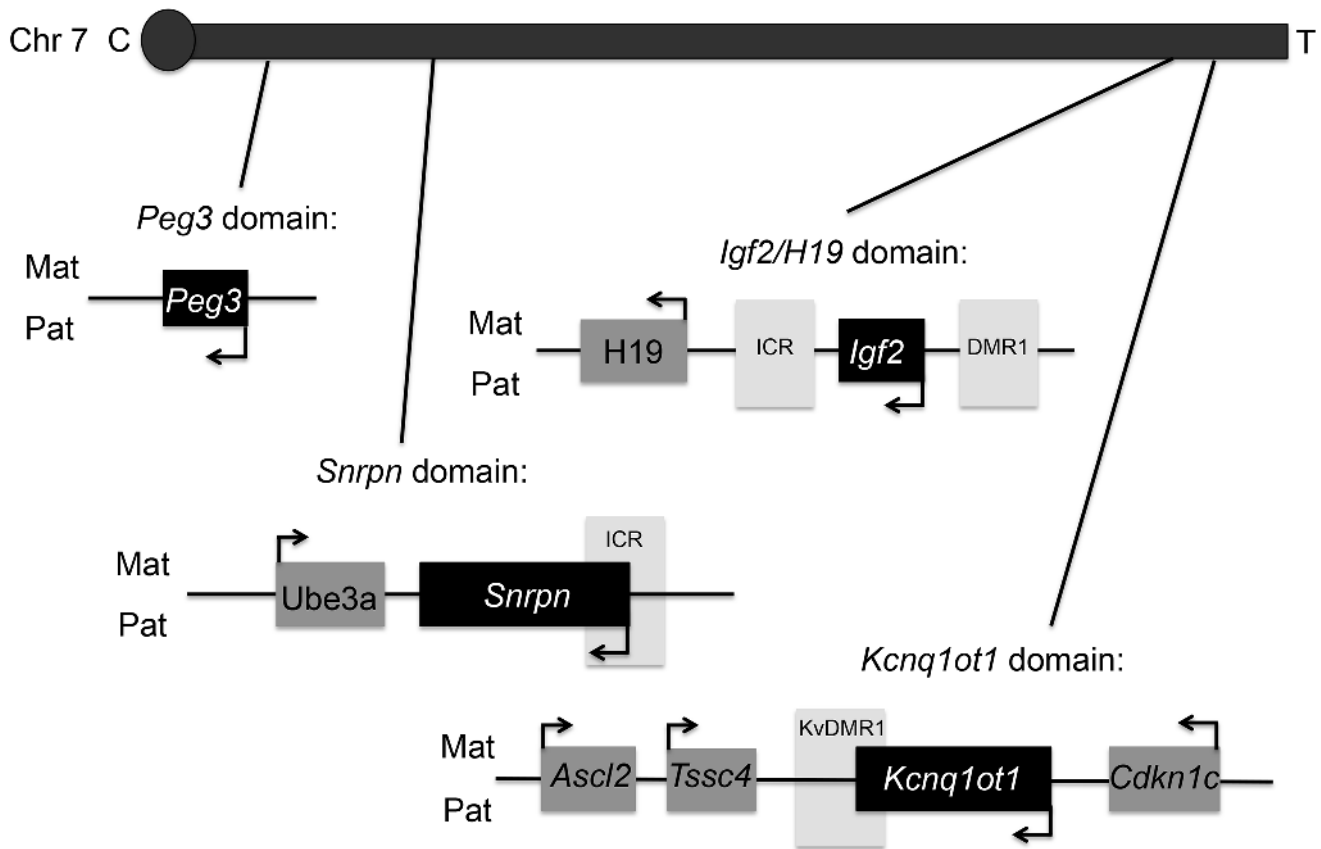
Chr 7 C

T

Peg3 domain:

Mat

Peg3

Pat

Igf2/H19 domain:

Mat

H19

ICR

Igf2

DMR1

Pat

Snrpn domain:

ICR

Mat

Ube3a

Snrpn

Pat

Kcnq1ot1 domain:

KvDMR1

Mat

Ascl2

Tssc4

Kcnq1ot1

Cdkn1c

Pat